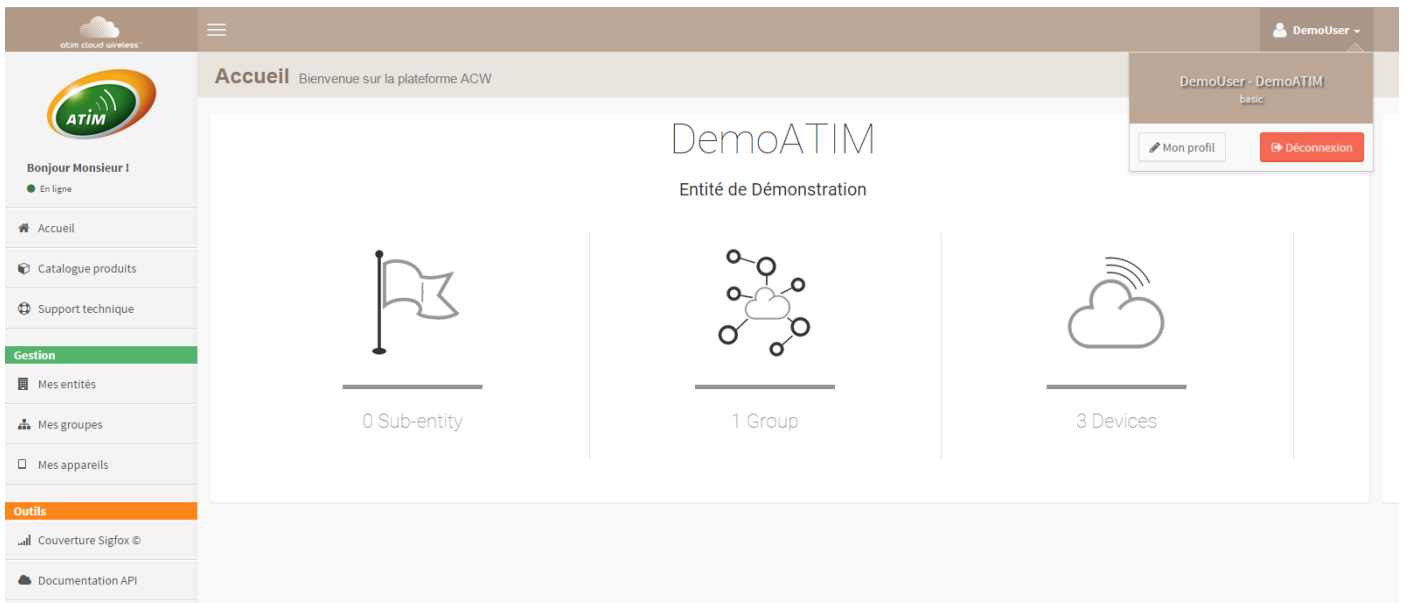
atim cloud wireless

DemoUser

ATIM

Bonjour Monsieur !

En ligne

Accueil

Catalogue produits

Support technique

Gestion

Mes entités

Mes groupes

Mes appareils

Outils

Couverture Sigfox ©

Documentation API

Accueil Bienvenue sur la plateforme ACW

DemoATIM

Entité de Démonstration

0 Sub-entity

1 Group

3 Devices

DemoUser - DemoATIM
basic

Mon profil

Déconnexion